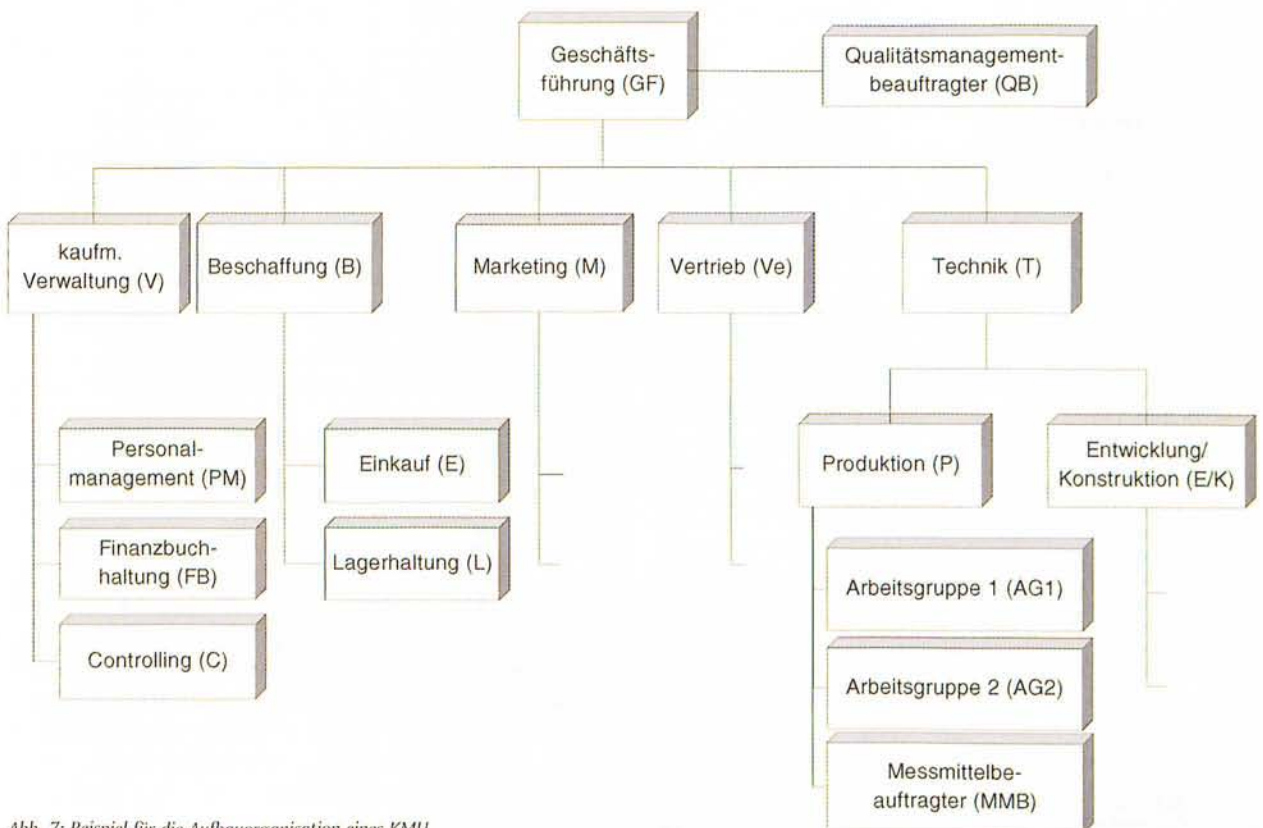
Geschäftsführung (GF)

Qualitätsmanagementbeauftragter (QB)

kaufm. Verwaltung (V)

Beschaffung (B)

Marketing (M)

Vertrieb (Ve)

Technik (T)

Personalmanagement (PM)

Finanzbuchhaltung (FB)

Controlling (C)

Einkauf (E)

Lagerhaltung (L)

Produktion (P)

Entwicklung/ Konstruktion (E/K)

Arbeitsgruppe 1 (AG1)

Arbeitsgruppe 2 (AG2)

Messmittelbeauftragter (MMB)

Abb. 7: Beispiel für die Aufbauorganisation eines KMU